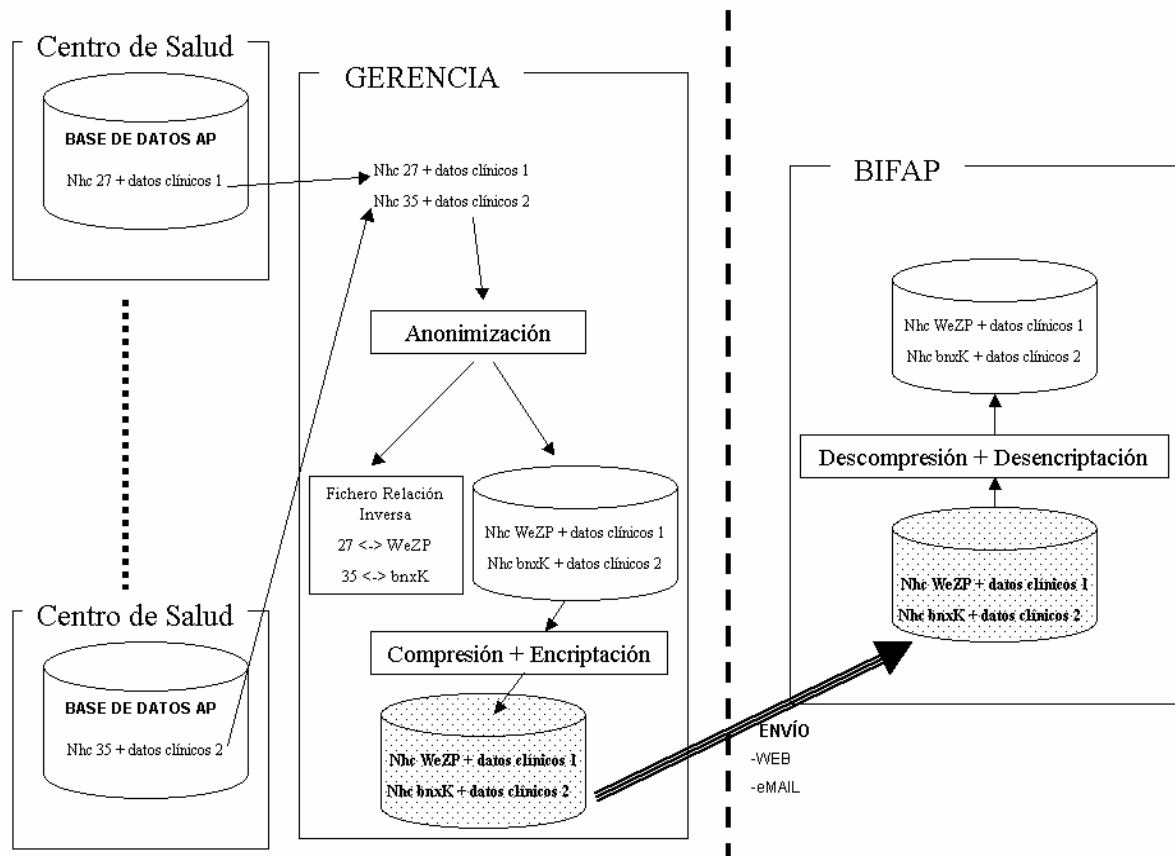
Centro de Salud

BASE DE DATOS AP

Nhc 27 + datos clínicos 1

GERENCIA

Nhc 27 + datos clínicos 1

Nhc 35 + datos clínicos 2

Anonimización

Fichero Relación Inversa

27 <-> WeZP

35 <-> bnxK

Nhc WeZP + datos clínicos 1

Nhc bnxK + datos clínicos 2

Compresión + Encriptación

Nhc WeZP + datos clínicos 1

Nhc bnxK + datos clínicos 2

Centro de Salud

BASE DE DATOS AP

Nhc 35 + datos clínicos 2

BIFAP

Nhc WeZP + datos clínicos 1

Nhc bnxK + datos clínicos 2

Descompresión + Desencriptación

Nhc WeZP + datos clínicos 1

Nhc bnxK + datos clínicos 2

ENVÍO

-WEB

-eMAIL